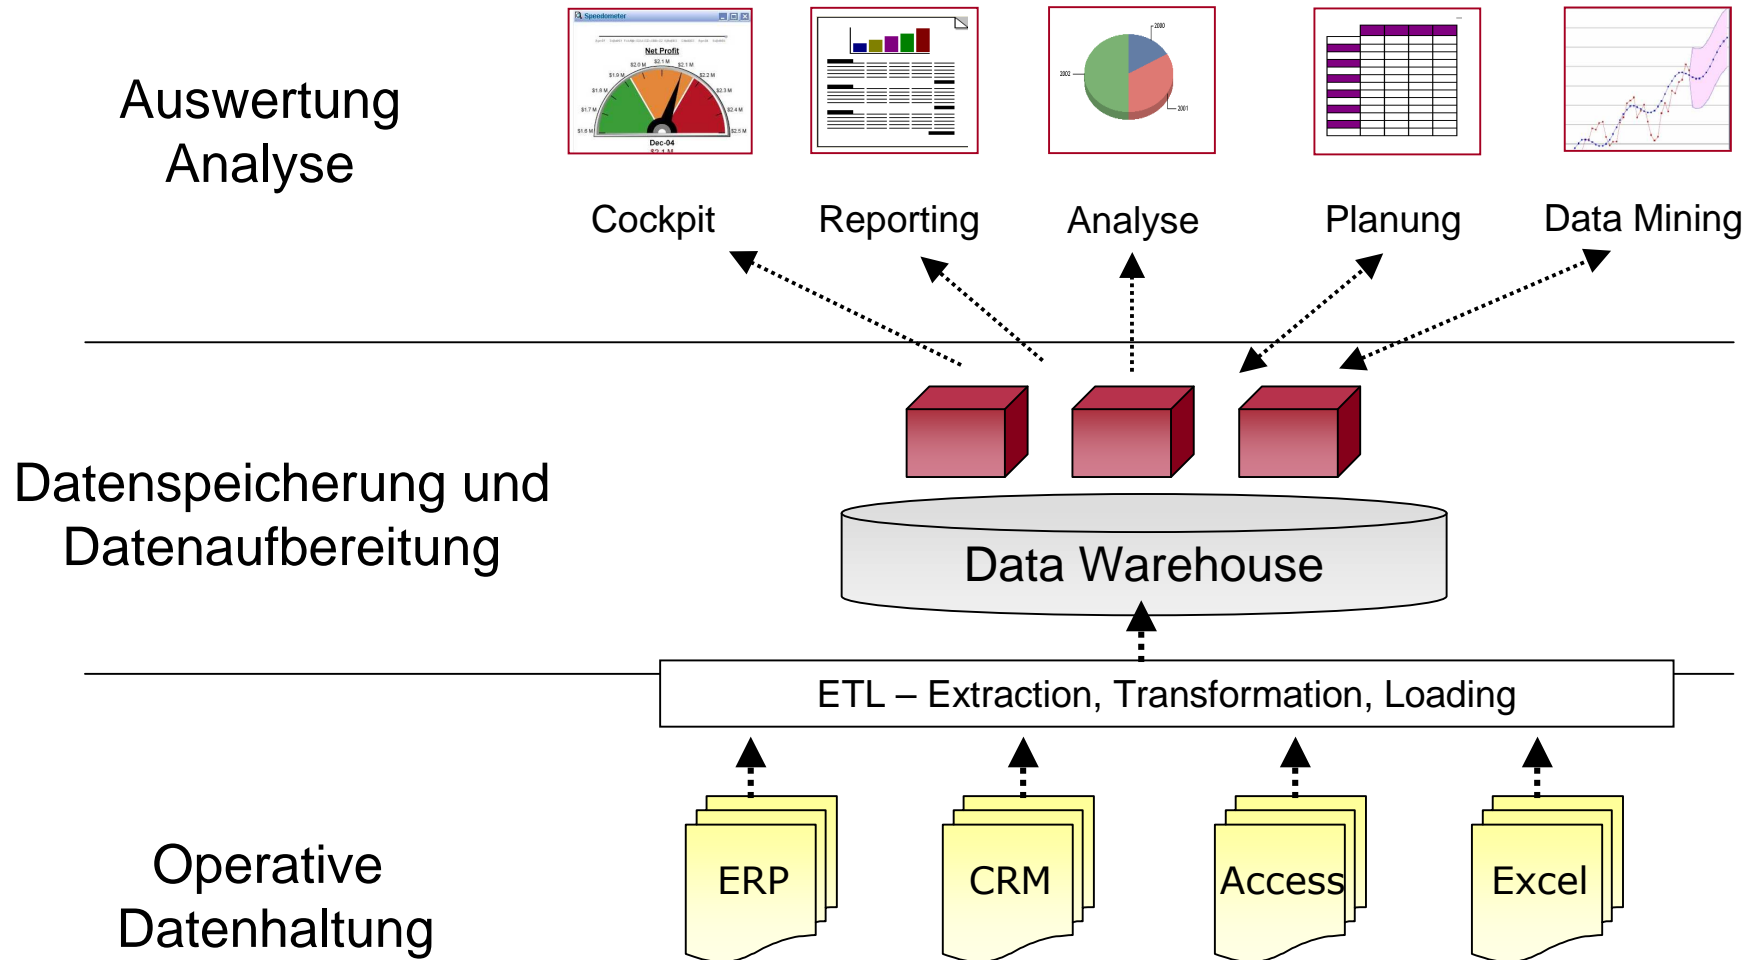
Auswertung
Analyse

Speedometer
Net Profit
Dec-04

Cockpit

Reporting

Analyse

Planung

Data Mining

Datenspeicherung und
Datenaufbereitung

Data Warehouse

ETL – Extraction, Transformation, Loading

Operative
Datenhaltung

ERP

CRM

Access

Excel